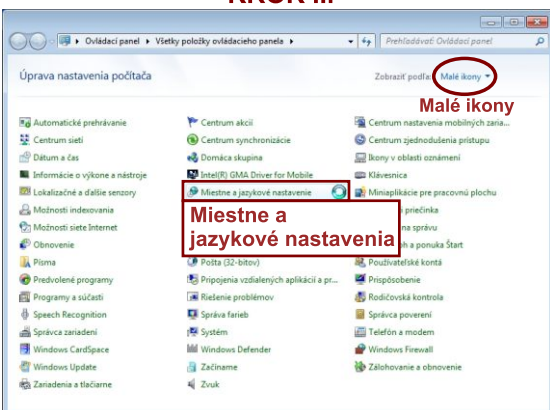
KROK II.

Ovládací panel ▸ Všetky položky ovládacieho panela ▸

Prehľadávať: Ovládací panel

Úprava nastavenia počítača

Zobraziť podľa: Malé ikony

Malé ikony

Automatické prehrávanie
Centrum sietí
Dátum a čas
Informácie o výkone a nástroje
Lokalizačné a ďalšie senzory
Možnosti indexovania
Možnosti siete Internet
Obnovenie
Písma
Predvolené programy
Programy a súčasti
Speech Recognition
Správca zariadení
Windows CardSpace
Windows Update
Zariadenia a tlačiarne

Centrum akcií
Centrum synchronizácie
Domáca skupina
Intel(R) GMA Driver for Mobile
Miestne a jazykové nastavenie
Pošta (32-bitov)
Pripojenia vzdialených aplikácií a pr...
Riešenie problémov
Správa farieb
Systém
Windows Defender
Začíname
Zvuk

Miestne a jazykové nastavenia

Centrum nastavenia mobilných zaria...
Centrum zjednodušenia prístupu
Ikony v oblasti oznámení
Klávesnica
Miniaplikácie pre pracovnú plochu
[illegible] priečinka
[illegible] na správu
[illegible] a ponuka Štart
Používateľské kontá
Prispôsobenie
Rodičovská kontrola
Správa poverení
Telefón a modem
Windows Firewall
Zálohovanie a obnovenie